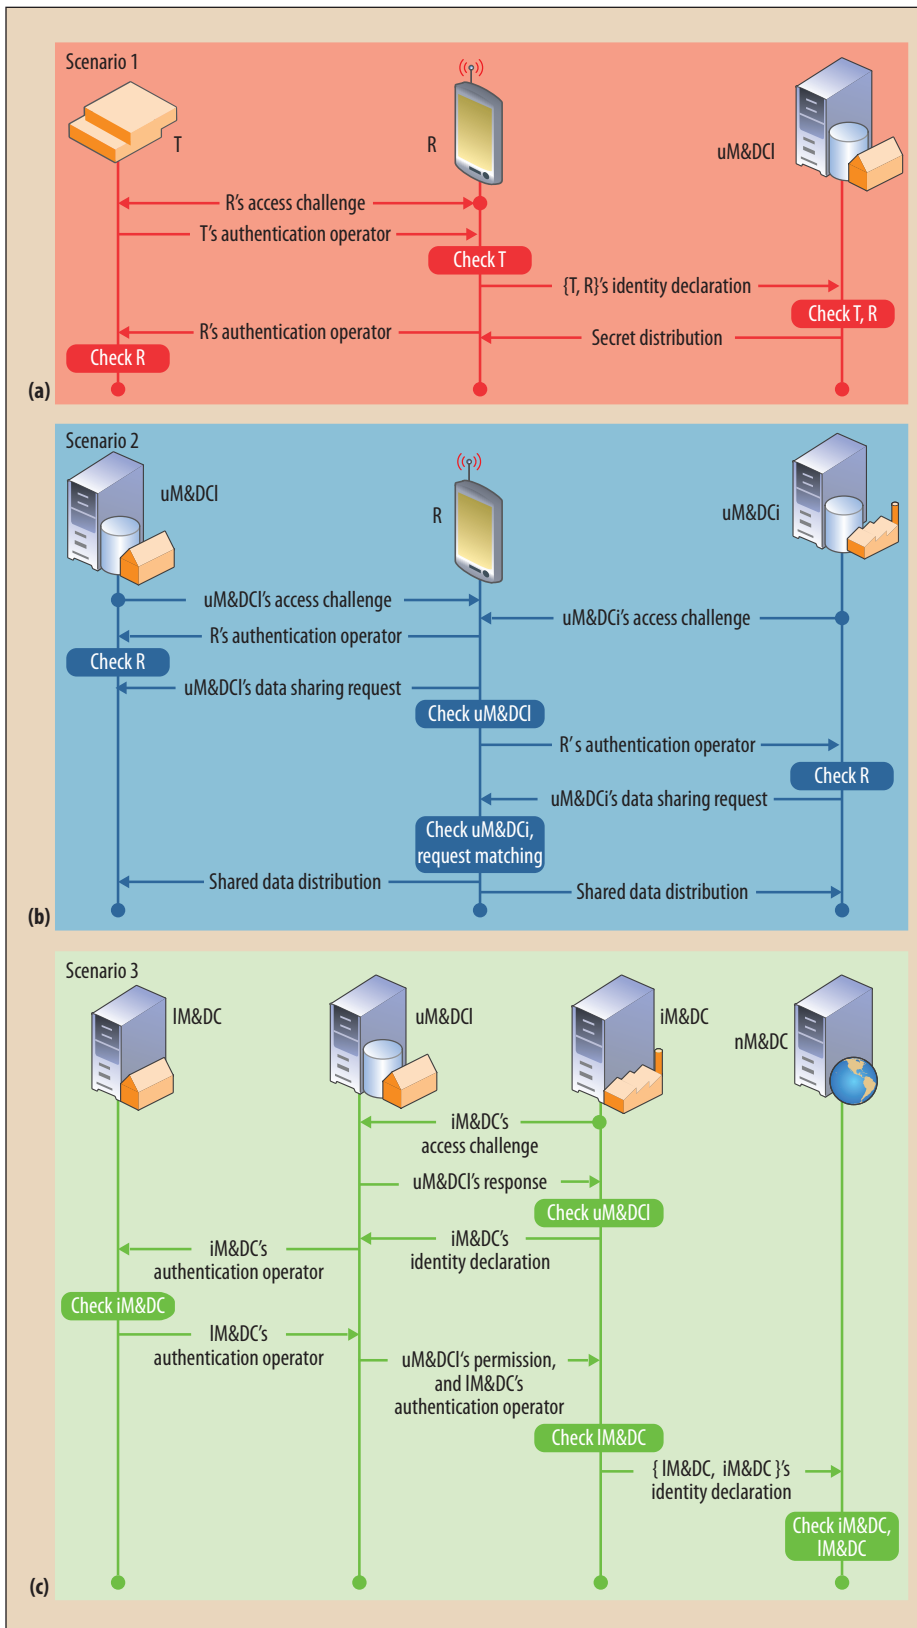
Scenario 1

T

R

uM&DCI

R's access challenge

T's authentication operator

Check T

{T, R}'s identity declaration

Check T, R

R's authentication operator

Secret distribution

Check R

(a)

Scenario 2

uM&DCI

R

uM&DCi

uM&DCI's access challenge

uM&DCi's access challenge

R's authentication operator

Check R

uM&DCI's data sharing request

Check uM&DCI

R's authentication operator

Check R

uM&DCi's data sharing request

Check uM&DCi, request matching

Shared data distribution

Shared data distribution

(b)

Scenario 3

IM&DC

uM&DCI

iM&DC

nM&DC

iM&DC's access challenge

uM&DCI's response

Check uM&DCI

iM&DC's authentication operator

iM&DC's identity declaration

Check iM&DC

IM&DC's authentication operator

uM&DCI's permission, and IM&DC's authentication operator

Check IM&DC

{ IM&DC, iM&DC }'s identity declaration

Check iM&DC, IM&DC

(c)